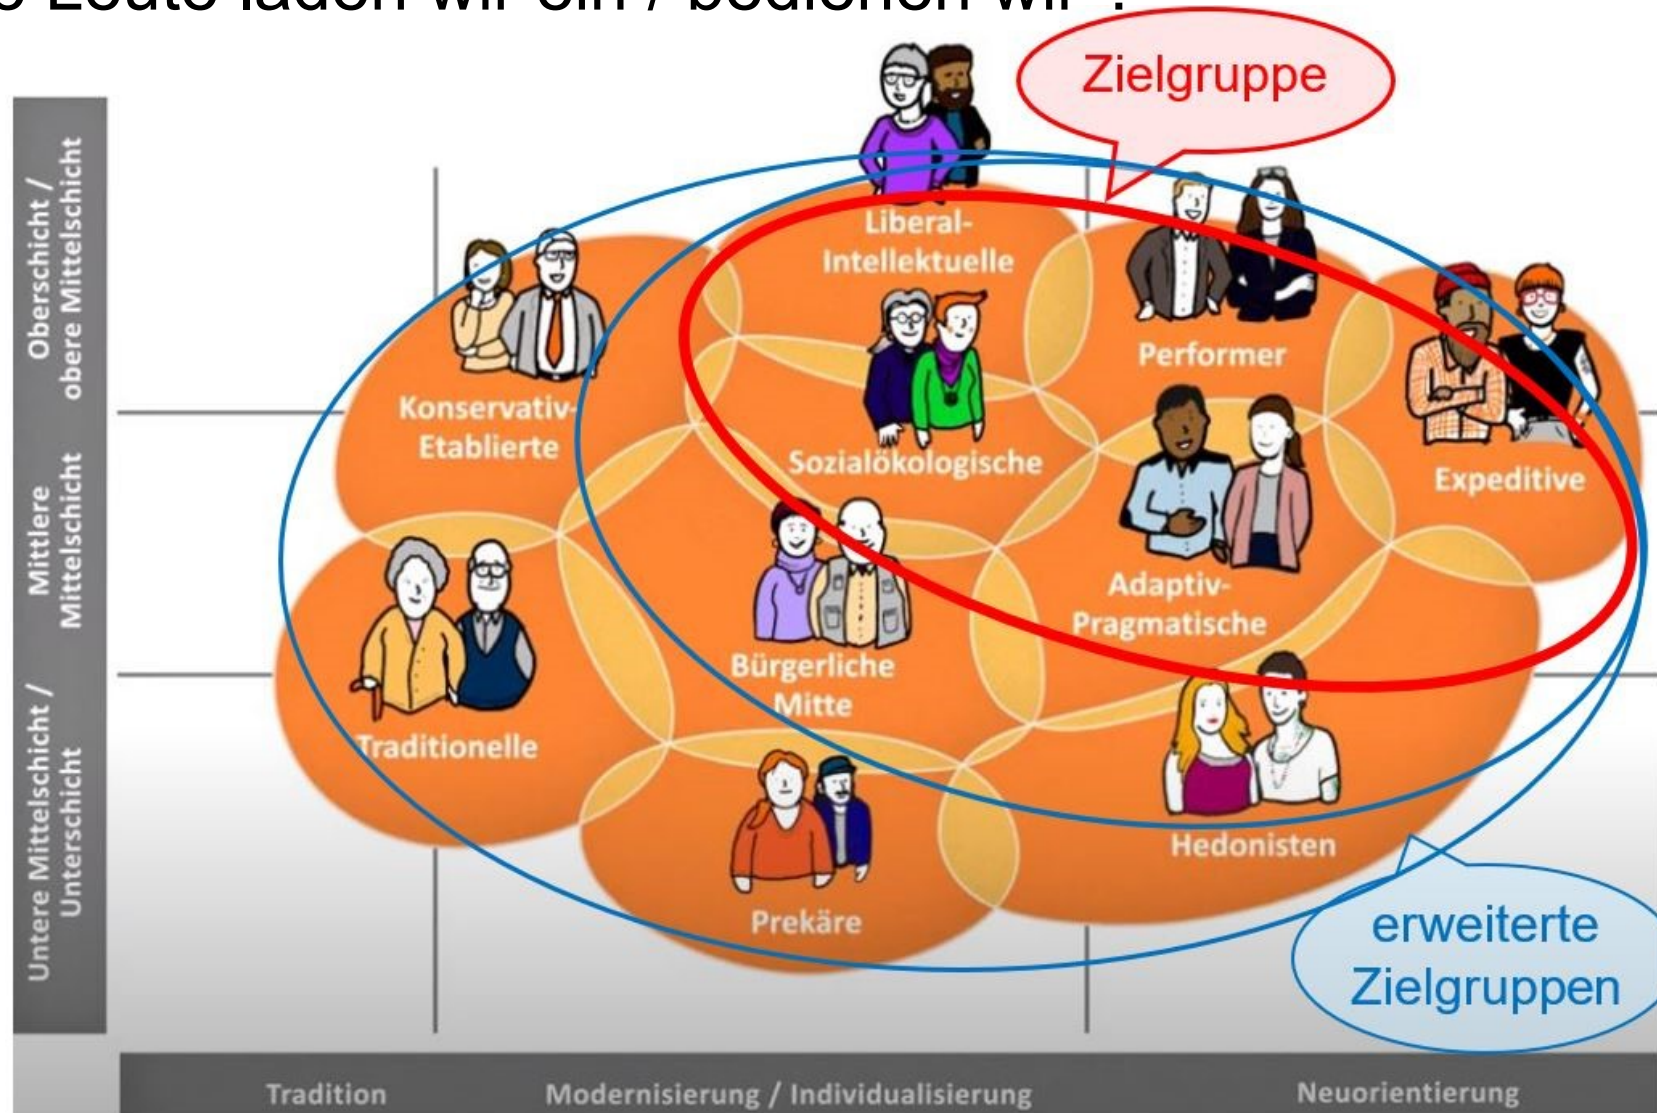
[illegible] Leute laden wir ein / bedienen wir?

Zielgruppe

Oberschicht / obere Mittelschicht

Mittlere Mittelschicht

Untere Mittelschicht / Unterschicht

Liberal-Intellektuelle

Konservativ-Etablierte

Performer

Sozialökologische

Expeditive

Adaptiv-Pragmatische

Bürgerliche Mitte

Traditionelle

Hedonisten

Prekäre

erweiterte Zielgruppen

Tradition

Modernisierung / Individualisierung

Neuorientierung